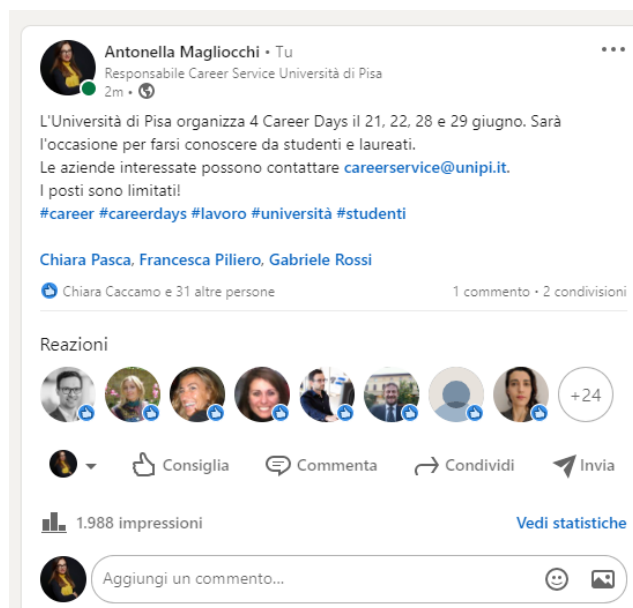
Antonella Magliocchi • Tu
Responsabile Career Service Università di Pisa
2m •

L'Università di Pisa organizza 4 Career Days il 21, 22, 28 e 29 giugno. Sarà l'occasione per farsi conoscere da studenti e laureati.
Le aziende interessate possono contattare careerservice@unipi.it.
I posti sono limitati!
#career #careerdays #lavoro #università #studenti

Chiara Pasca, Francesca Piliero, Gabriele Rossi

Chiara Caccamo e 31 altre persone
1 commento • 2 condivisioni

Reazioni

+24

Consiglia
Commenta
Condividi
Invia

1.988 impressioni
Vedi statistiche

Aggiungi un commento...